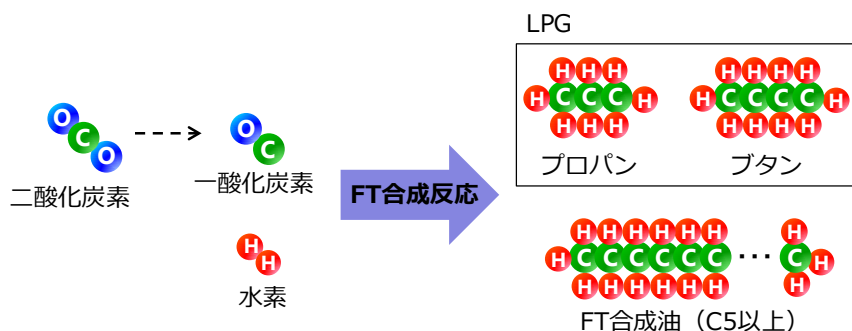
O C O
二酸化炭素

O C
一酸化炭素

H H
水素

FT合成反応

LPG

H H H
H C C C H
H H H
プロパン

H H H H
H C C C C H
H H H H
ブタン

H H H H H H H H
H C C C C C C C C ··· C H
H H H H H H H H

H
C H
H

FT合成油（C5以上）